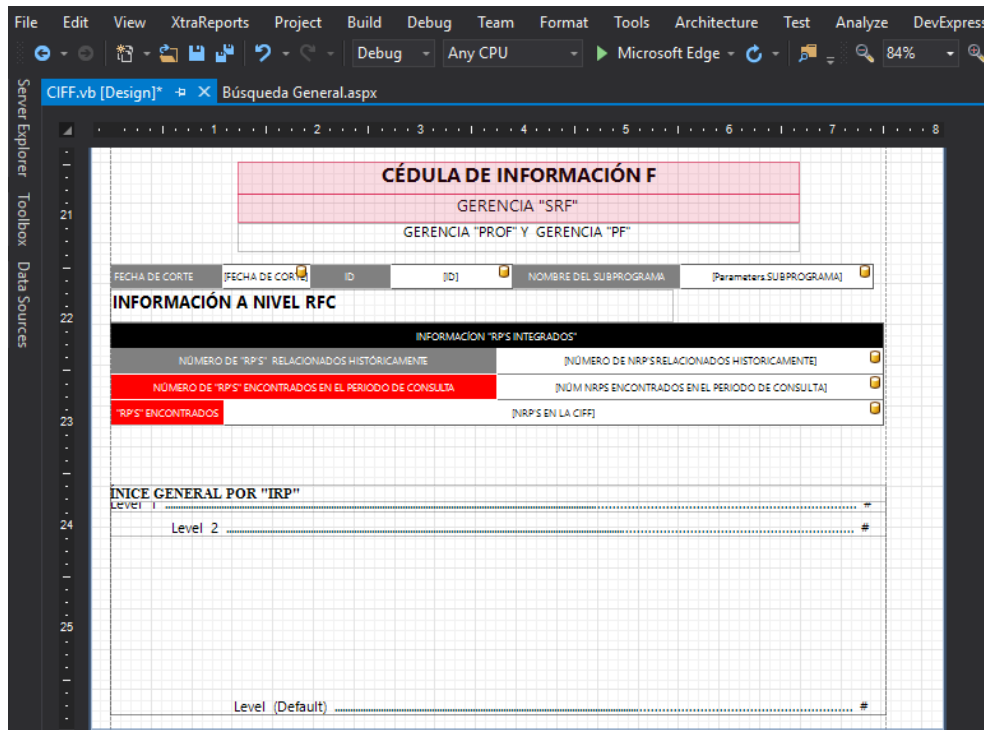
File Edit View XtraReports Project Build Debug Team Format Tools Architecture Test Analyze DevExpress

Debug Any CPU Microsoft Edge 84%

Server Explorer Toolbox Data Sources

CIFF.vb [Design]* Búsqueda General.aspx

1 2 3 4 5 6 7 8

21 22 23 24 25

CÉDULA DE INFORMACIÓN F

GERENCIA "SRF"

GERENCIA "PROF" Y GERENCIA "PF"

| FECHA DE CORTE | [FECHA DE CORTE] | ID | [ID] | NOMBRE DEL SUBPROGRAMA | [Parameters.SUBPROGRAMA] |
|---|---|---|---|---|---|

INFORMACIÓN A NIVEL RFC

INFORMACIÓN "RP'S INTEGRADOS"

| NÚMERO DE "RP'S" RELACIONADOS HISTÓRICAMENTE | [NÚMERO DE NRP'S RELACIONADOS HISTORICAMENTE] |
|---|---|
| NÚMERO DE "RP'S" ENCONTRADOS EN EL PERIODO DE CONSULTA | [NÚM NRPS ENCONTRADOS EN EL PERIODO DE CONSULTA] |
| "RP'S" ENCONTRADOS | [NRP'S EN LA CIFF] |

ÍNICE GENERAL POR "IRP"

Level 1 #

Level 2 #

Level (Default) #